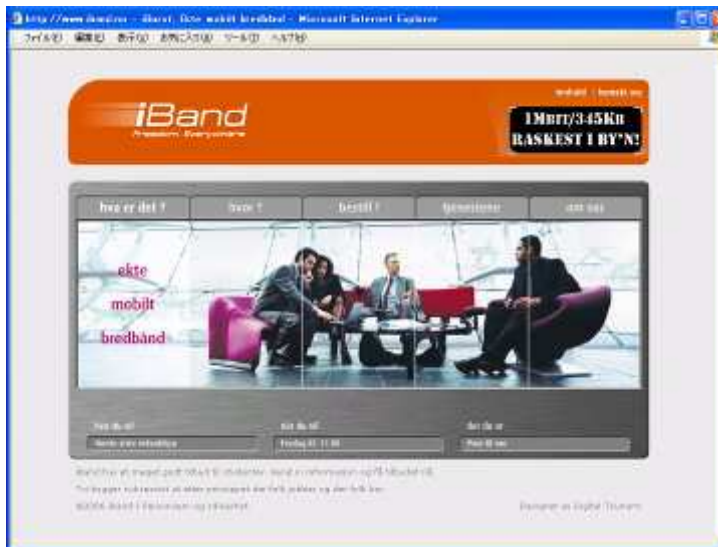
http://www.iband.no - iBand, Ekte mobilt bredbånd - Microsoft Internet Explorer

ファイル(F) 編集(E) 表示(V) お気に入り(A) ツール(T) ヘルプ(H)

kontakt | kontakt oss

iBand
Freedom Everywhere

1Mbit/345Kb
RASKEST I BY'N!

hva er det ? | hvor ? | bestill ? | tjenestene | om oss

ekte
mobilt
bredbånd

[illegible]

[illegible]

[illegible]

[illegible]

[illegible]

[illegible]

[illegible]

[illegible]

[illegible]

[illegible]